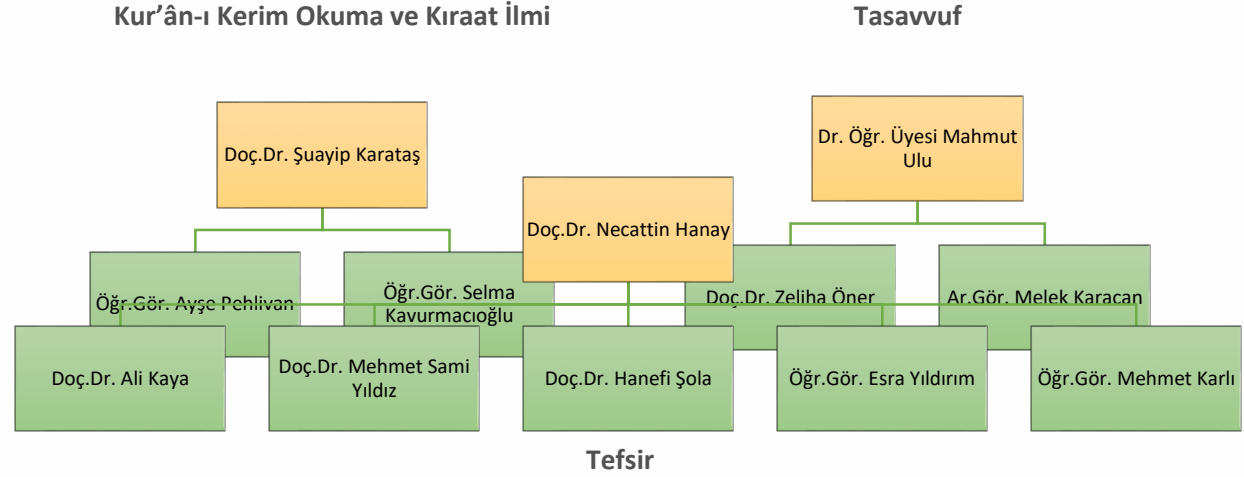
Kur'ân-ı Kerim Okuma ve Kıraat İlmi

Tasavvuf

Doç.Dr. Şuayip Karataş

Dr. Öğr. Üyesi Mahmut Ulu

Doç.Dr. Necattin Hanay

Öğr.Gör. Ayşe Pehlivan

Öğr.Gör. Selma Kavurmacıoğlu

Doç.Dr. Zeliha Öner

Ar.Gör. Melek Karacan

Doç.Dr. Ali Kaya

Doç.Dr. Mehmet Sami Yıldız

Doç.Dr. Hanefi Şola

Öğr.Gör. Esra Yıldırım

Öğr.Gör. Mehmet Karlı

Tefsir